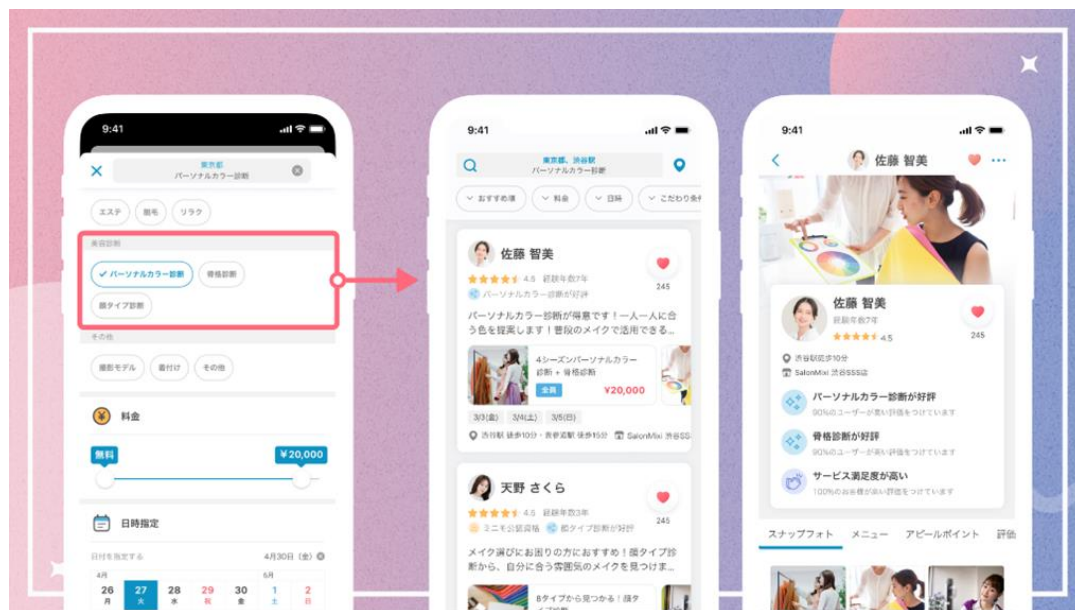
9:41

東京都
パーソナルカラー診断

エステ
脱毛
リラク

美容診断
パーソナルカラー診断
骨格診断
顔タイプ診断

その他
撮影モデル
着付け
その他

料金
無料
¥20,000

日時指定
日付を指定する
4月30日（金）

4月
26 月
27 火
28 水
29 祝
30 金
5月
1 土
2 日

9:41

東京都、渋谷駅
パーソナルカラー診断

おすすめ順
料金
日時
こだわり条件

佐藤 智美
4.5 経験年数7年
パーソナルカラー診断が好評
245
パーソナルカラー診断が得意です！一人一人に合う色を提案します！普段のメイクで活用できる...
4シーズンパーソナルカラー診断 + 骨格診断
全員
¥20,000
3/3(金)
3/4(土)
3/6(日)
渋谷駅 徒歩10分・表参道駅 徒歩15分
SalonMixi 渋谷SS

天野 さくら
4.5 経験年数3年
ミニモ公認資格
顔タイプ診断が好評
245
メイク選びにお困りの方におすすめ！顔タイプ診断から、自分に合う雰囲気のメイクを見つけ...
8タイプから見つかる！顔タ

9:41

佐藤 智美

佐藤 智美
経験年数7年
4.5
245
渋谷駅徒歩10分
SalonMixi 渋谷SSS店
パーソナルカラー診断が好評
90%のユーザーが高い評価をつけています
骨格診断が好評
90%のユーザーが高い評価をつけています
サービス満足度が高い
100%のお客様が高い評価をつけています

スナップフォト
メニュー
アピールポイント
評価